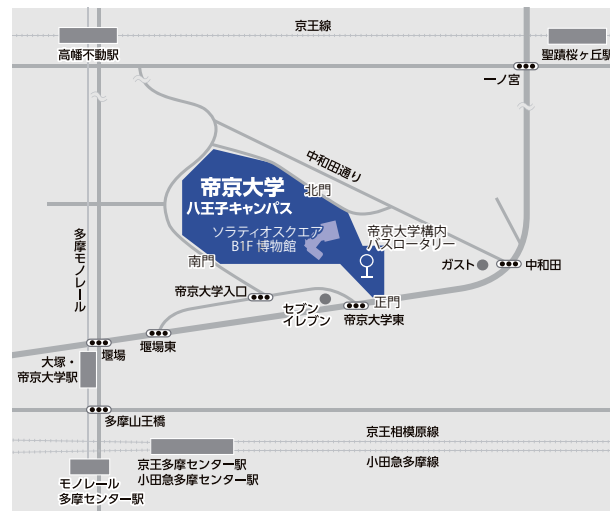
京王線
高幡不動駅
聖蹟桜ヶ丘駅
一ノ宮
中和田通り
帝京大学
八王子キャンパス
北門
ソラティオスクエア
B1F 博物館
帝京大学構内
バスロータリー
ガスト
中和田
南門
帝京大学入口
セブン
イレブン
正門
帝京大学東
多摩モノレール
大塚・
帝京大学駅
堰場
堰場東
多摩山王橋
京王相模原線
京王多摩センター駅
小田急多摩センター駅
小田急多摩線
モノレール
多摩センター駅